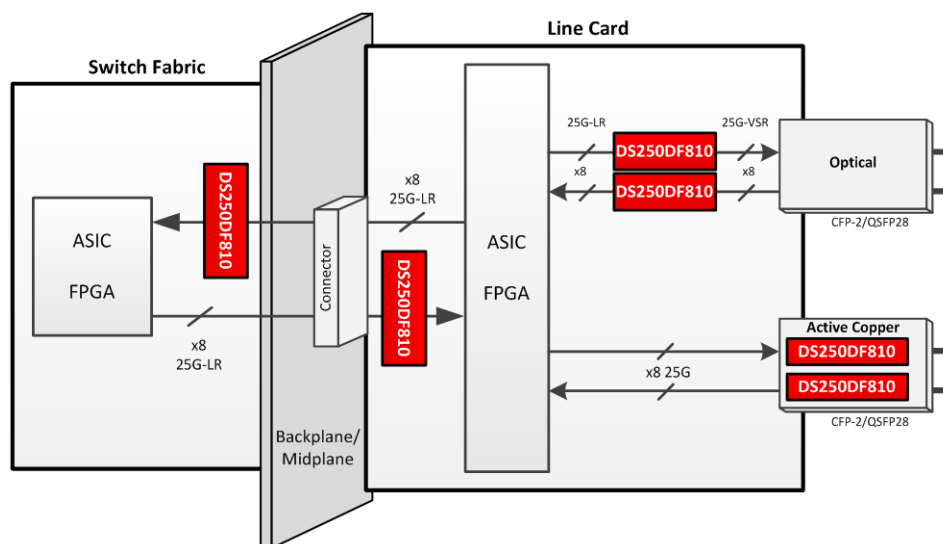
Line Card

Switch Fabric

ASIC

FPGA

DS250DF810

x8
25G-LR

Connector

x8
25G-LR

DS250DF810

ASIC

FPGA

25G-LR

DS250DF810

25G-VSR

x8

DS250DF810

x8

Optical

CFP-2/QSFP28

Active Copper

DS250DF810

x8 25G

DS250DF810

CFP-2/QSFP28

Backplane/
Midplane